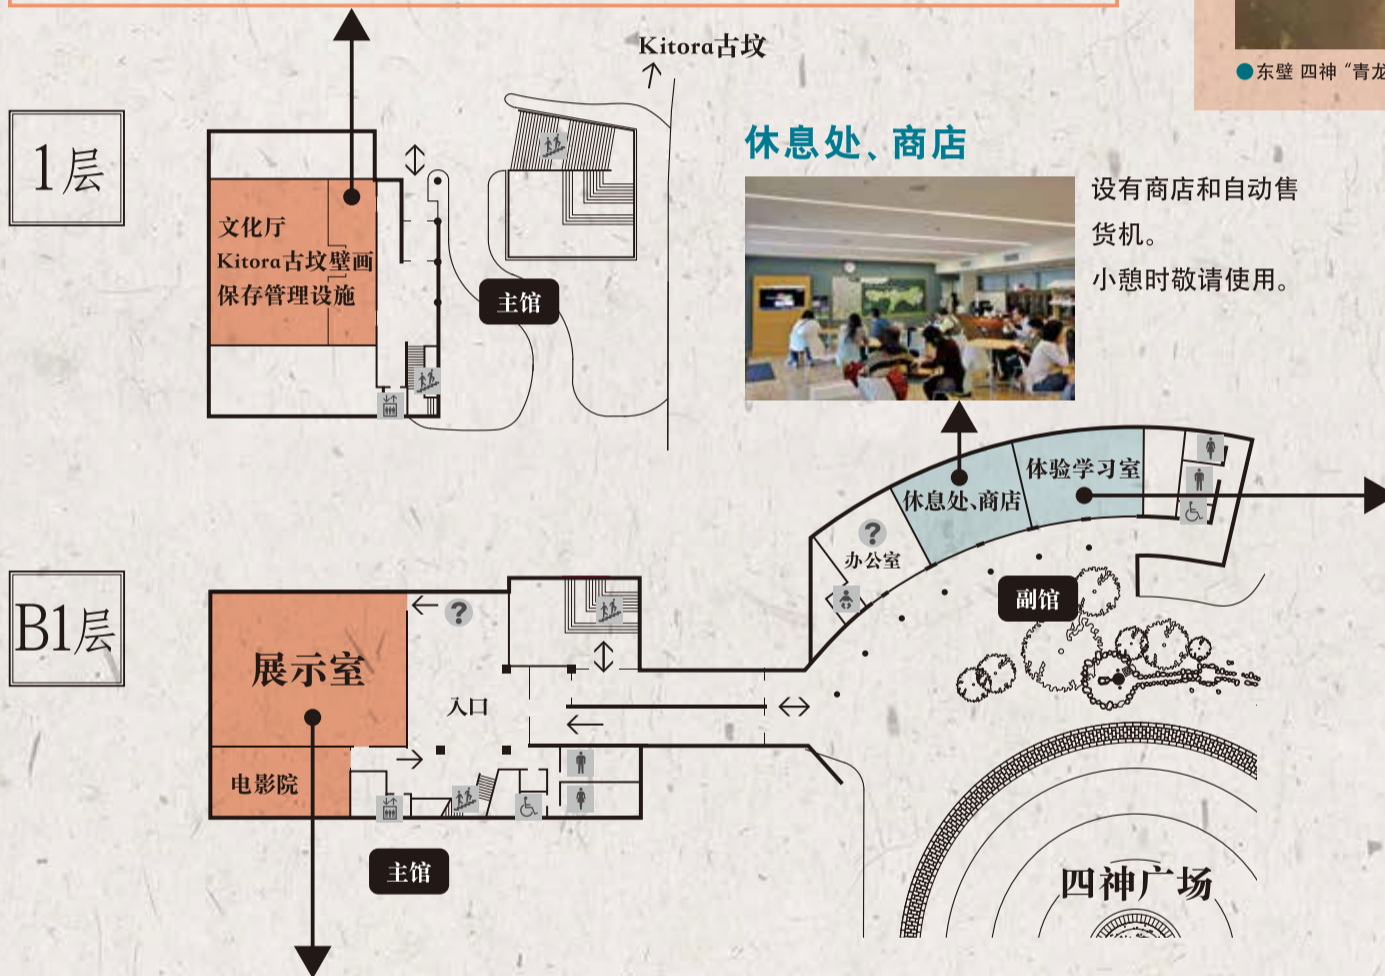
●东壁 四神 "青龙

1层

Kitora古坟

文化厅
Kitora古坟壁画
保存管理设施

主馆

休息处、商店

设有商店和自动售货机。
小憩时敬请使用。

体验学习室

休息处、商店

办公室

副馆

B1层

展示室

入口

电影院

主馆

四神广场